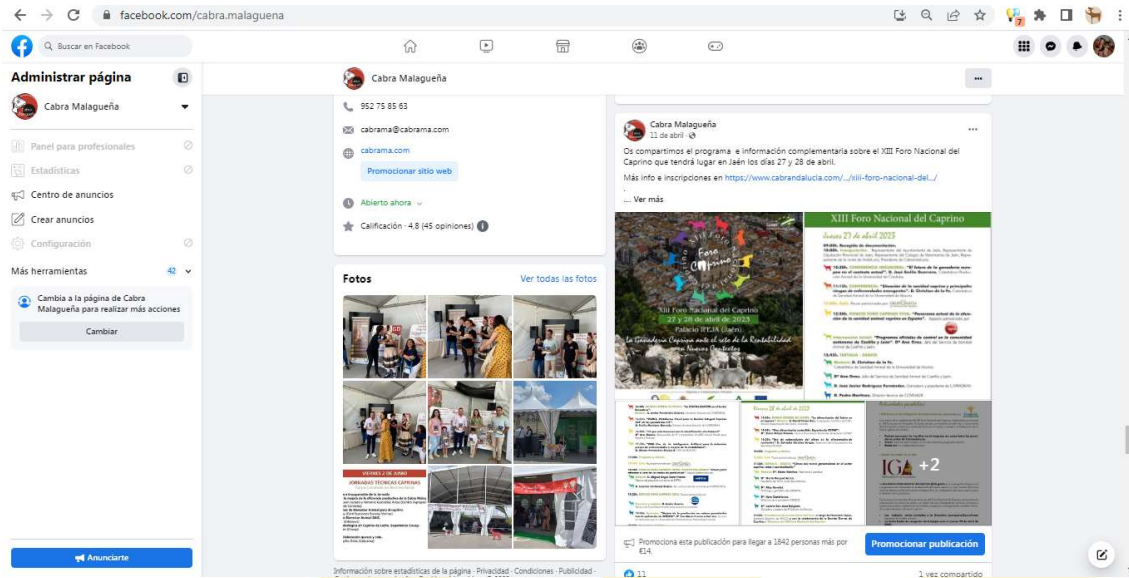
facebook.com/cabra.malaguena

Buscar en Facebook

Administrar página

Cabra Malagueña

Panel para profesionales

Estadísticas

Centro de anuncios

Crear anuncios

Configuración

Más herramientas 42

Cambia a la página de Cabra Malagueña para realizar más acciones

Cambiar

Anunciarte

Cabra Malagueña

952 75 85 63

cabrama@cabrama.com

cabrama.com

Promocionar sitio web

Abierto ahora

Calificación · 4,8 (45 opiniones)

Fotos

Ver todas las fotos

VIERNES 2 DE JUNIO
JORNADAS TÉCNICAS CAPRINAS

Información sobre estadísticas de la página · Privacidad · Condiciones · Publicidad ·

Cabra Malagueña
11 de abril ·

Os compartimos el programa e información complementaria sobre el XIII Foro Nacional del Caprino que tendrá lugar en Jaén los días 27 y 28 de abril.

Más info e inscripciones en https://www.cabrandalucia.com/.../xiii-foro-nacional-del.../

... Ver más

XIII Foro Nacional del Caprino
Jueves 27 de abril 2023

Foro Caprino

XIII Foro Nacional del Caprino
27 y 28 de abril de 2023
Palacio IFEJA (Jaén)
La Ganadería Caprina ante el reto de la Rentabilidad en Nuevos Contextos

Viernes 28 de abril de 2023

IGA

+2

Promociona esta publicación para llegar a 1842 personas más por €14.

Promocionar publicación

11

1 vez compartido